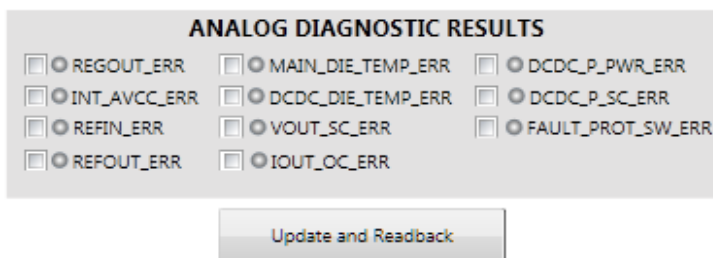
ANALOG DIAGNOSTIC RESULTS

REGOUT_ERR
INT_AVCC_ERR
REFIN_ERR
REFOUT_ERR

MAIN_DIE_TEMP_ERR
DCDC_DIE_TEMP_ERR
VOUT_SC_ERR
IOUT_OC_ERR

DCDC_P_PWR_ERR
DCDC_P_SC_ERR
FAULT_PROT_SW_ERR

Update and Readback